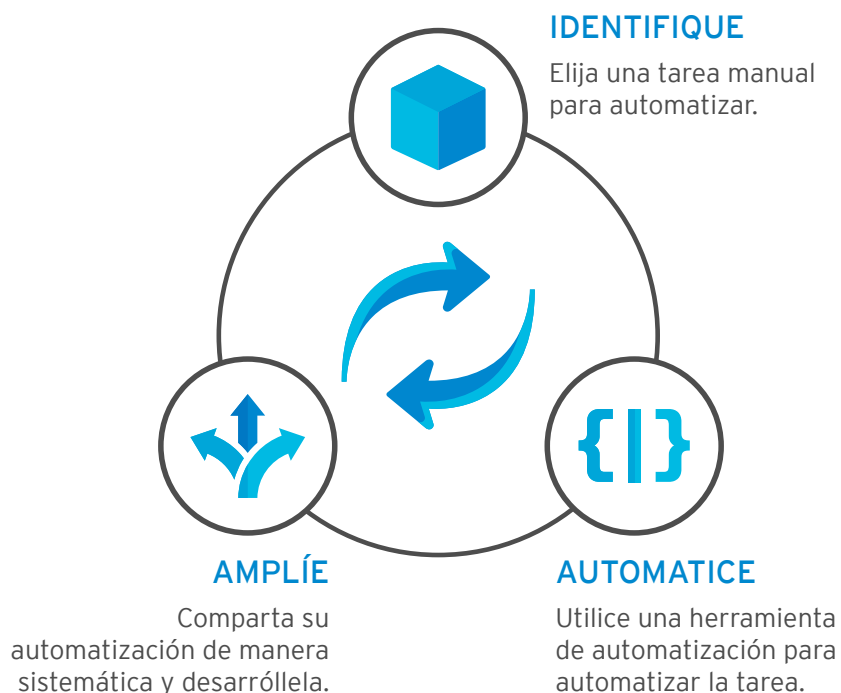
IDENTIFIQUE

Elija una tarea manual para automatizar.

AMPLÍE

Comparta su automatización de manera sistemática y desarróllela.

AUTOMATICE

Utilice una herramienta de automatización para automatizar la tarea.